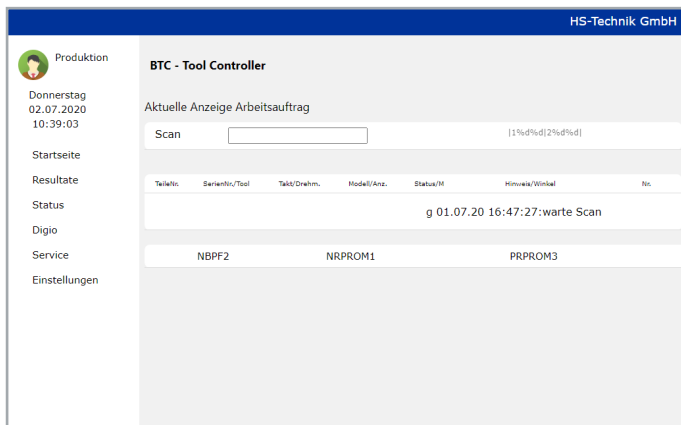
HS-Technik GmbH

Produktion

Donnerstag
02.07.2020
10:39:03

Startseite
Resultate
Status
Digio
Service
Einstellungen

BTC - Tool Controller

Aktuelle Anzeige Arbeitsauftrag

Scan

|1%d%d|2%d%d|

| TeileNr. | SerienNr./Tool | Takt/Drehm. | Modell/Anz. | Status/M | Hinweis/Winkel | Nr. |
|---|---|---|---|---|---|---|

g 01.07.20 16:47:27:warte Scan

NBPF2 NRPROM1 PRPROM3